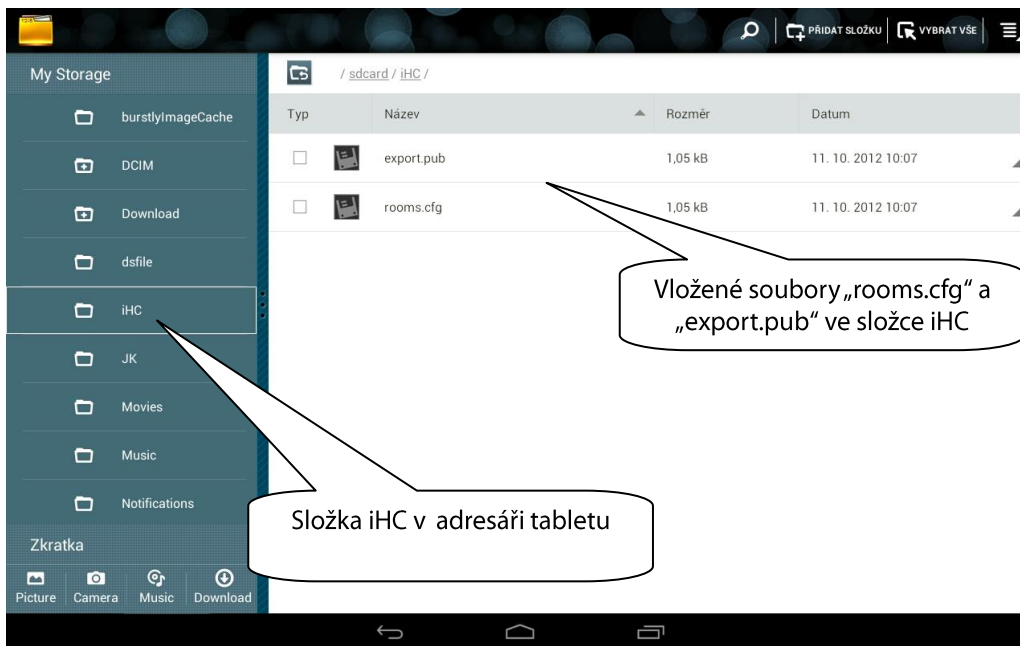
PŘIDAT SLOŽKU VYBRAT VŠE

My Storage

burstlyImageCache

DCIM

Download

dsfile

iHC

JK

Movies

Music

Notifications

Zkratka

Picture Camera Music Download

/ sdcard / iHC /

| Typ | | Název | Rozměr | Datum |
|---|---|---|---|---|
| | | export.pub | 1,05 kB | 11. 10. 2012 10:07 |
| | | rooms.cfg | 1,05 kB | 11. 10. 2012 10:07 |

Vložené soubory „rooms.cfg" a „export.pub" ve složce iHC

Složka iHC v adresáři tabletu